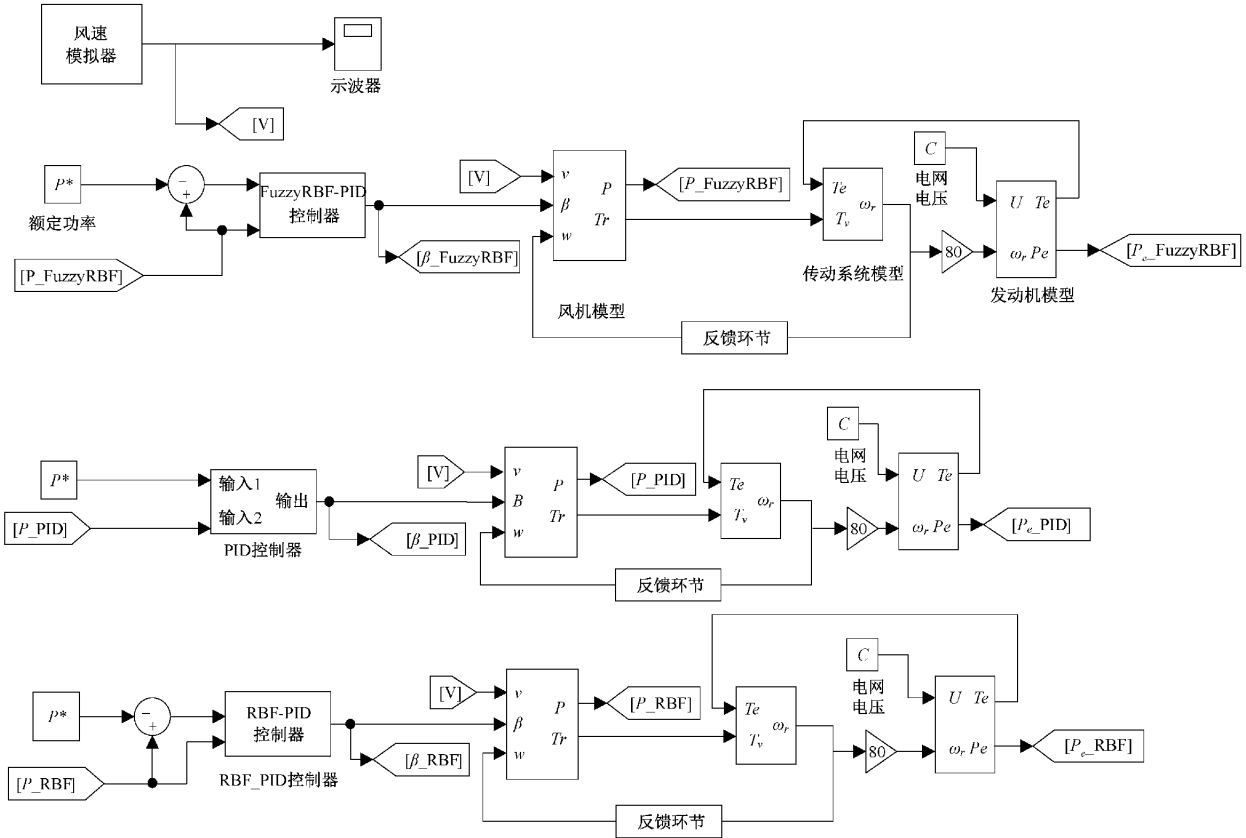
风速模拟器

示波器

[V]

$P*$

额定功率

−
+

FuzzyRBF-PID控制器

[P_FuzzyRBF]

[$\beta$_FuzzyRBF]

[V]

$v$
$\beta$
$w$

$P$
$Tr$

[$P$_FuzzyRBF]

风机模型

$Te$
$T_v$
$\omega_r$

传动系统模型

$C$

电网电压

80

$U$ $Te$
$\omega_r$ $Pe$

[$P_e$_FuzzyRBF]

发动机模型

反馈环节

$P*$

[$P$_PID]

输入1
输入2
输出

PID控制器

[$\beta$_PID]

[V]

$v$
$B$
$w$

$P$
$Tr$

[$P$_PID]

$Te$
$T_v$
$\omega_r$

$C$

电网电压

80

$U$ $Te$
$\omega_r$ $Pe$

[$P_e$_PID]

反馈环节

$P*$

−
+

[$P$_RBF]

RBF-PID控制器

RBF_PID控制器

[$\beta$_RBF]

[V]

$v$
$\beta$
$w$

$P$
$Tr$

[$P$_RBF]

$Te$
$T_v$
$\omega_r$

$C$

电网电压

80

$U$ $Te$
$\omega_r$ $Pe$

[$P_e$_RBF]

反馈环节